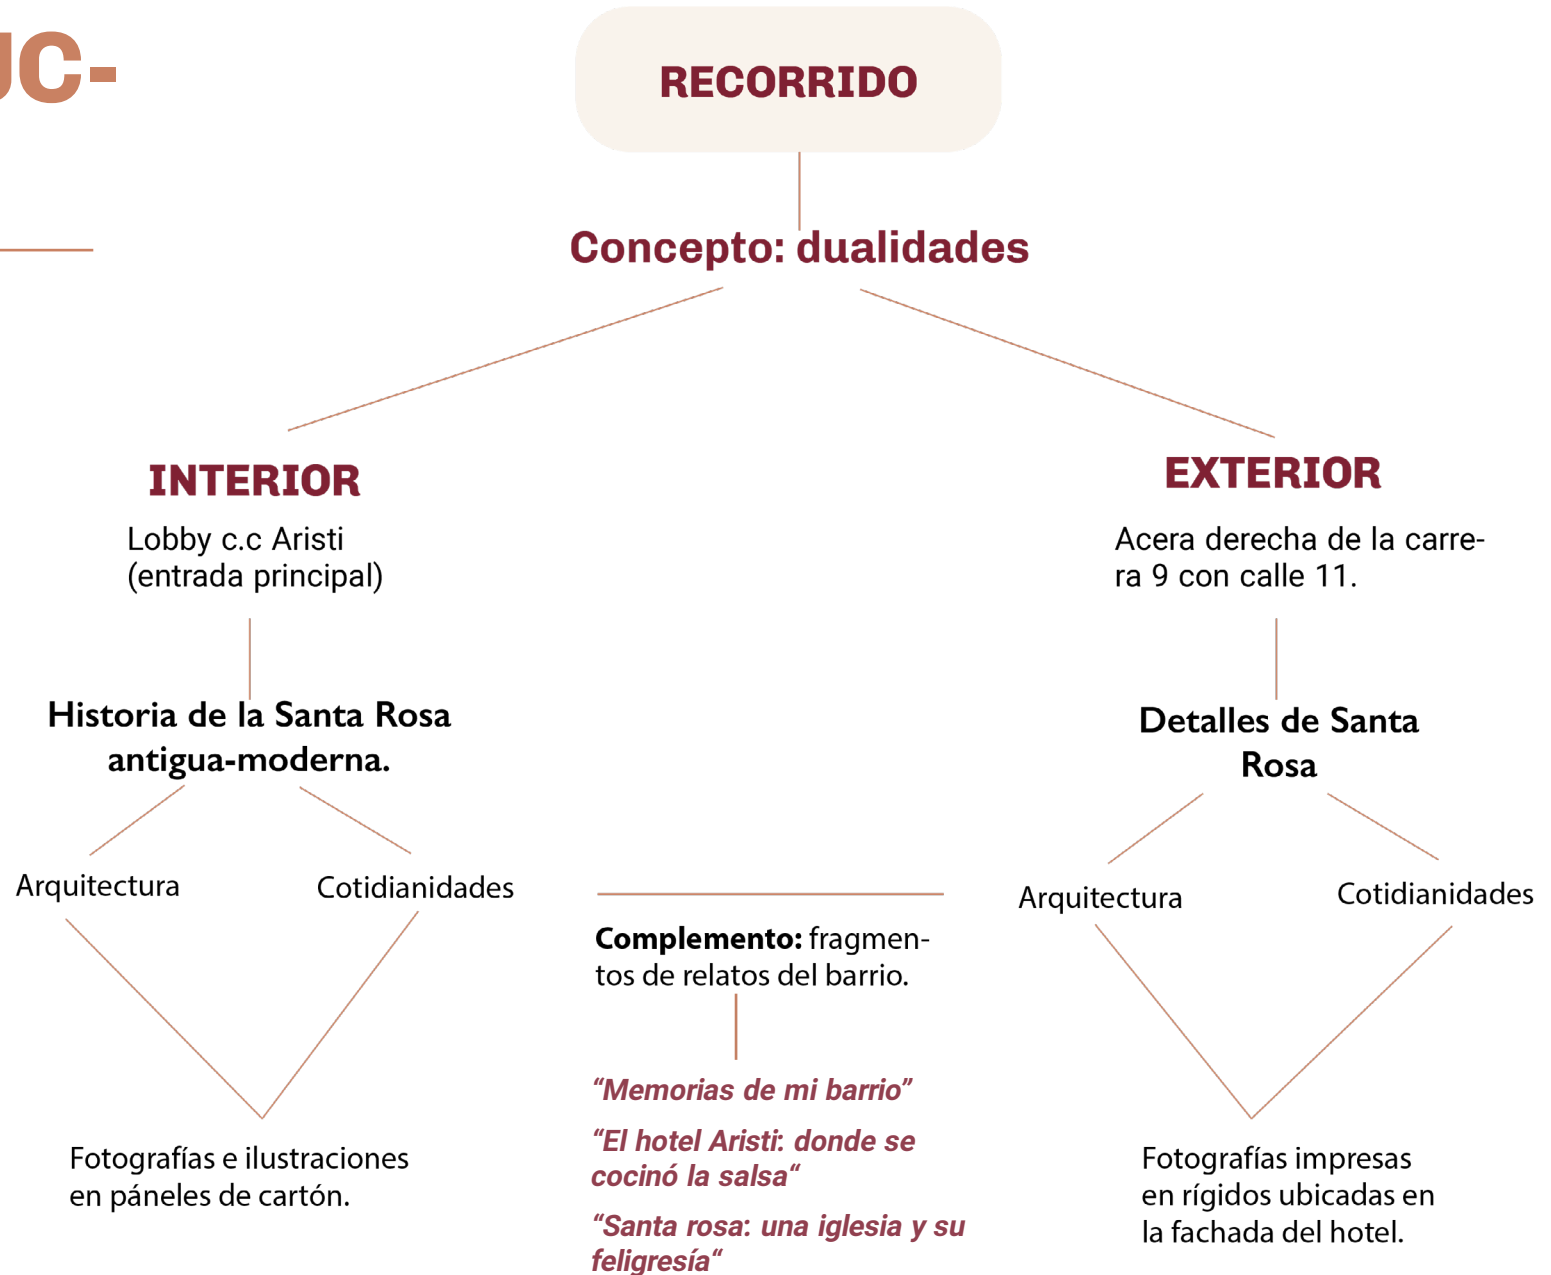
JC-

RECORRIDO

Concepto: dualidades

INTERIOR

Lobby c.c Aristi (entrada principal)

Historia de la Santa Rosa antigua-moderna.

Arquitectura

Cotidianidades

Fotografías e ilustraciones en páneles de cartón.

EXTERIOR

Acera derecha de la carrera 9 con calle 11.

Detalles de Santa Rosa

Arquitectura

Cotidianidades

Fotografías impresas en rígidos ubicadas en la fachada del hotel.

**Complemento:** fragmentos de relatos del barrio.

“Memorias de mi barrio”

“El hotel Aristi: donde se cocinó la salsa“

“Santa rosa: una iglesia y su feligresía“